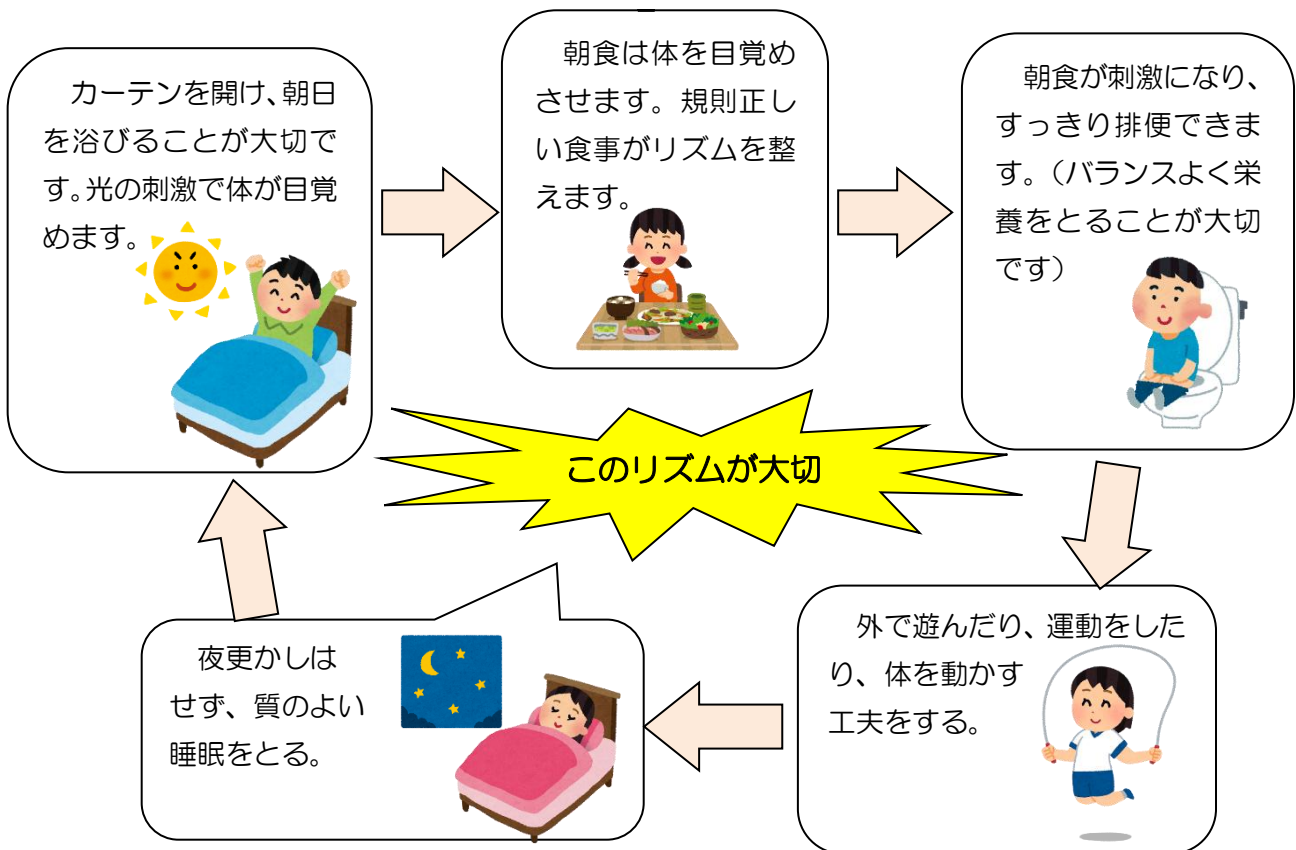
カーテンを開け、朝日を浴びることが大切です。光の刺激で体が目覚めます。

朝食は体を目覚めさせます。規則正しい食事がリズムを整えます。

朝食が刺激になり、すっきり排便できます。（バランスよく栄養をとることが大切です）

このリズムが大切

外で遊んだり、運動をしたり、体を動かす工夫をする。

夜更かしはせず、質のよい睡眠をとる。